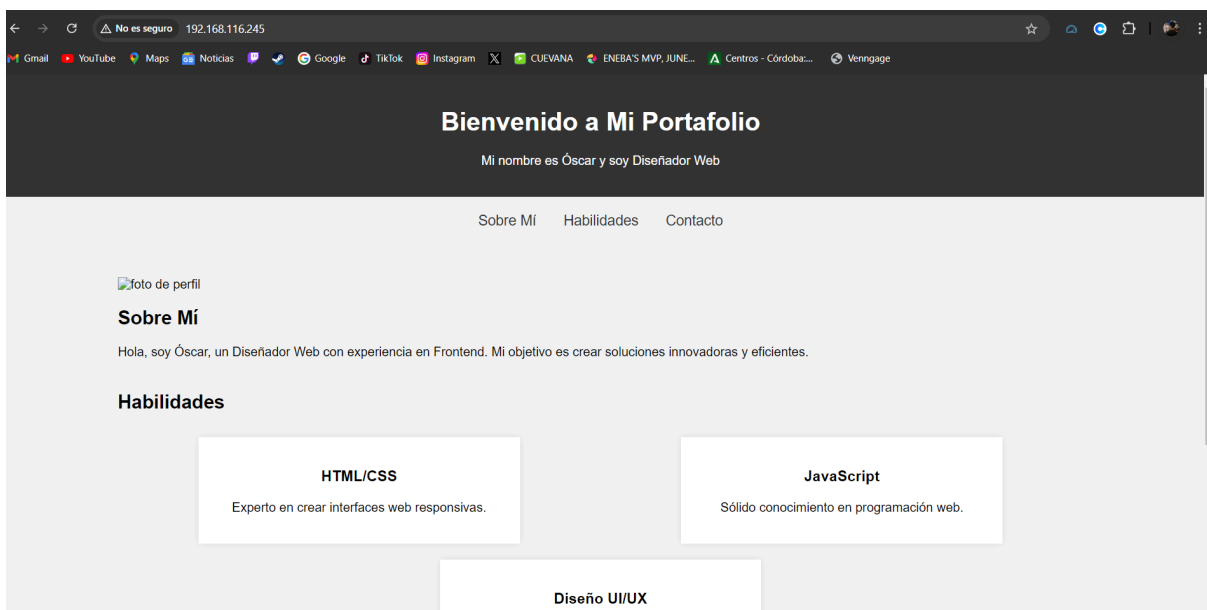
No es seguro 192.168.116.245

Gmail YouTube Maps Noticias Google TikTok Instagram CUEVANA ENEBA'S MVP, JUNE... Centros - Córdoba:... Venngage

Bienvenido a Mi Portafolio

Mi nombre es Óscar y soy Diseñador Web

Sobre Mí Habilidades Contacto

foto de perfil

Sobre Mí

Hola, soy Óscar, un Diseñador Web con experiencia en Frontend. Mi objetivo es crear soluciones innovadoras y eficientes.

Habilidades

HTML/CSS

Experto en crear interfaces web responsivas.

JavaScript

Sólido conocimiento en programación web.

Diseño UI/UX